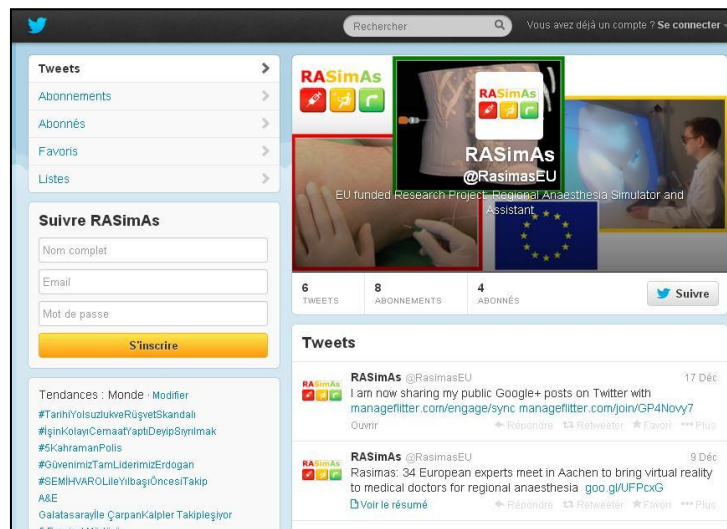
Rechercher

Vous avez déjà un compte ? Se connecter

Tweets
Abonnements
Abonnés
Favoris
Listes

Suivre RASimAs
Nom complet
Email
Mot de passe
S'inscrire

Tendances : Monde · Modifier
#TarihiYolsuzlukveRüşvetSkandalı
#IşinKolayıCemaatYaptıDeyipSıyrılmak
#5KahramanPolis
#GüvenimizTamLiderimizErdoğan
#SEMİHVAROLileYılbaşıÖncesiTakip
A&E
Galatasarayile ÇarpanKalpler Takipleşiyor
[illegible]

RASimAs
RASimAs
RASimAs
@RasimasEU
EU funded Research Project: Regional Anaesthesia Simulator and Assistant

6 TWEETS
8 ABONNEMENTS
4 ABONNÉS
Suivre

Tweets

RASimAs @RasimasEU 17 Déc
I am now sharing my public Google+ posts on Twitter with manageflitter.com/engage/sync manageflitter.com/join/GP4Novy7
Ouvrir
Répondre Retweeter Favori Plus

RASimAs @RasimasEU 9 Déc
Rasimas: 34 European experts meet in Aachen to bring virtual reality to medical doctors for regional anaesthesia goo.gl/UFPcxG
Voir le résumé
Répondre Retweeter Favori Plus